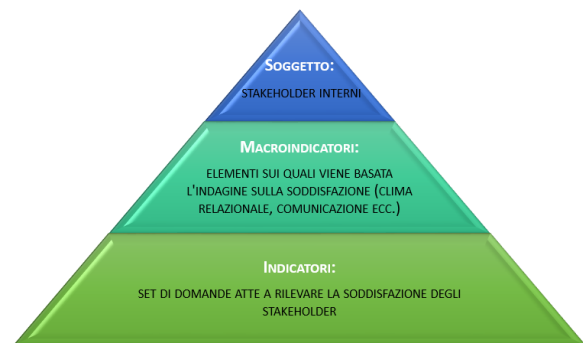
Soggetto:

STAKEHOLDER INTERNI

Macroindicatori:

ELEMENTI SUI QUALI VIENE BASATA L'INDAGINE SULLA SODDISFAZIONE (CLIMA RELAZIONALE, COMUNICAZIONE ECC.)

Indicatori:

SET DI DOMANDE ATTE A RILEVARE LA SODDISFAZIONE DEGLI STAKEHOLDER